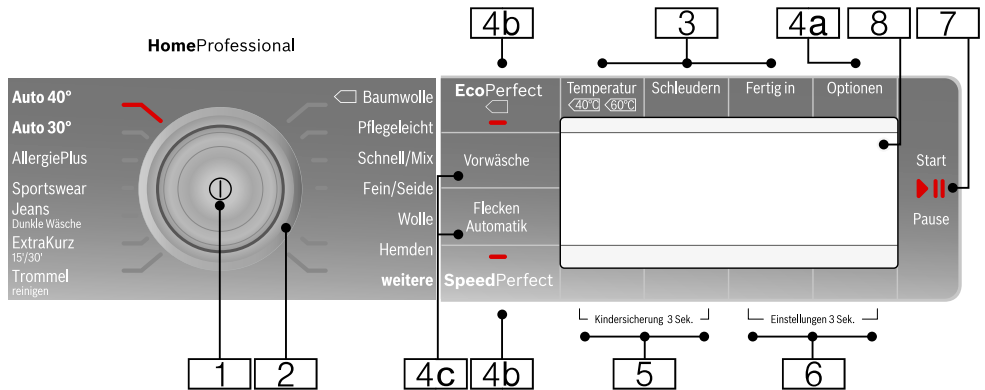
HomeProfessional

Auto 40°
Auto 30°
AllergiePlus
Sportswear
Jeans
Dunkle Wäsche
ExtraKurz
15'/30'
Trommel
reinigen

Baumwolle
Pflegeleicht
Schnell/Mix
Fein/Seide
Wolle
Hemden
weitere

4b
3
4a
8
7

EcoPerfect
Vorwäsche
Flecken Automatik
SpeedPerfect

Temperatur
40°C 60°C
Schleudern
Fertig in
Optionen

Start
Pause

Kindersicherung 3 Sek.
Einstellungen 3 Sek.

1
2
4c
4b
5
6